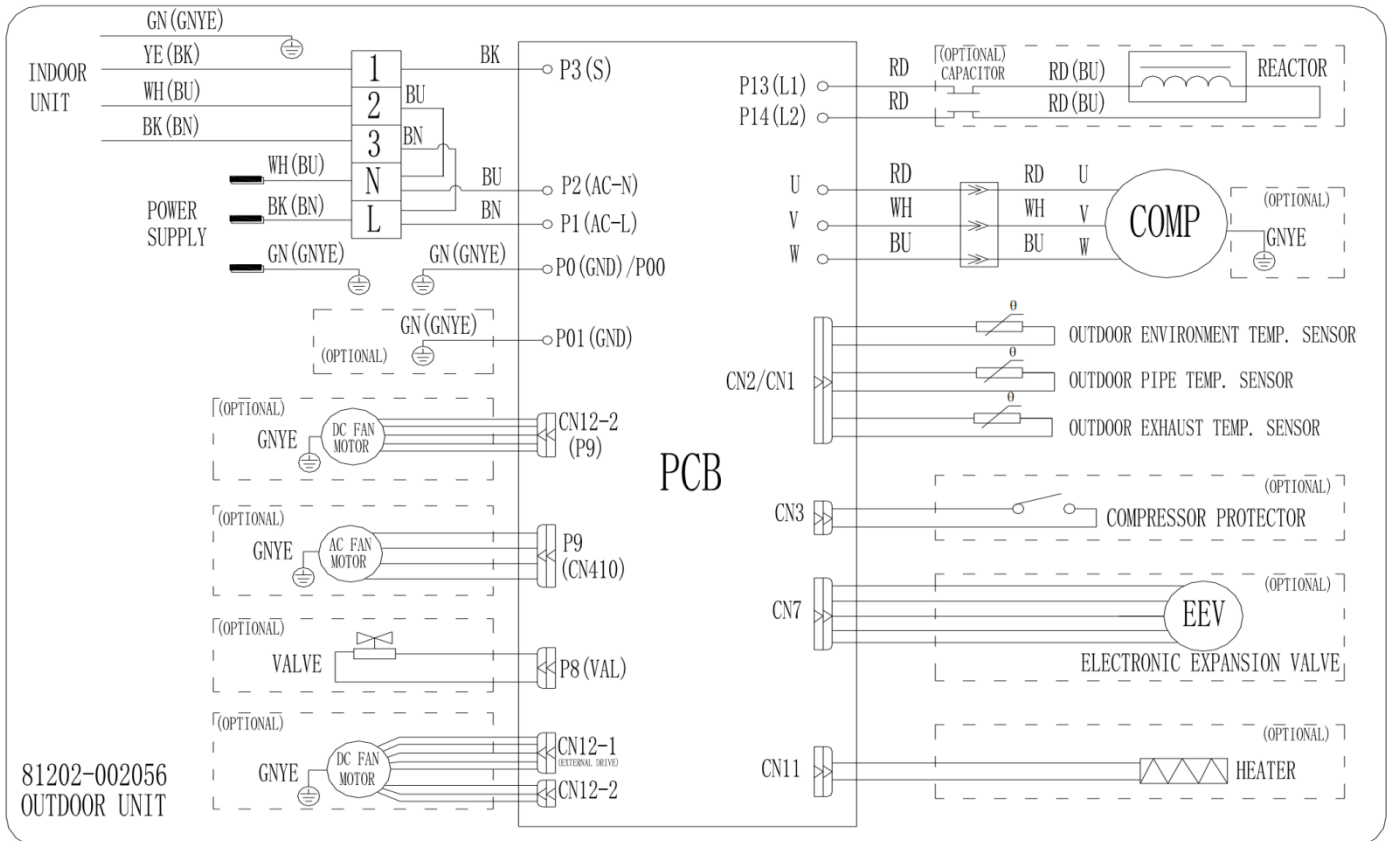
GN(GNYE)
YE(BK)
INDOOR UNIT
WH(BU)
BK(BN)
1
2
3
N
L
BK
BU
BN
BU
BN
P3(S)
P2(AC-N)
P1(AC-L)
WH(BU)
BK(BN)
POWER SUPPLY
GN(GNYE)
GN(GNYE)
P0(GND)/P00
(OPTIONAL)
GN(GNYE)
P01(GND)
(OPTIONAL)
GNYE
DC FAN MOTOR
CN12-2
(P9)
(OPTIONAL)
GNYE
AC FAN MOTOR
P9
(CN410)
(OPTIONAL)
VALVE
P8(VAL)
(OPTIONAL)
GNYE
DC FAN MOTOR
CN12-1
(EXTERNAL DRIVE)
CN12-2
81202-002056
OUTDOOR UNIT
PCB
P13(L1)
P14(L2)
RD
RD
(OPTIONAL) CAPACITOR
RD(BU)
RD(BU)
REACTOR
U
V
W
RD
WH
BU
RD
WH
BU
U
V
W
COMP
(OPTIONAL)
GNYE
CN2/CN1
θ
θ
θ
OUTDOOR ENVIRONMENT TEMP. SENSOR
OUTDOOR PIPE TEMP. SENSOR
OUTDOOR EXHAUST TEMP. SENSOR
(OPTIONAL)
CN3
COMPRESSOR PROTECTOR
(OPTIONAL)
CN7
EEV
ELECTRONIC EXPANSION VALVE
(OPTIONAL)
CN11
HEATER